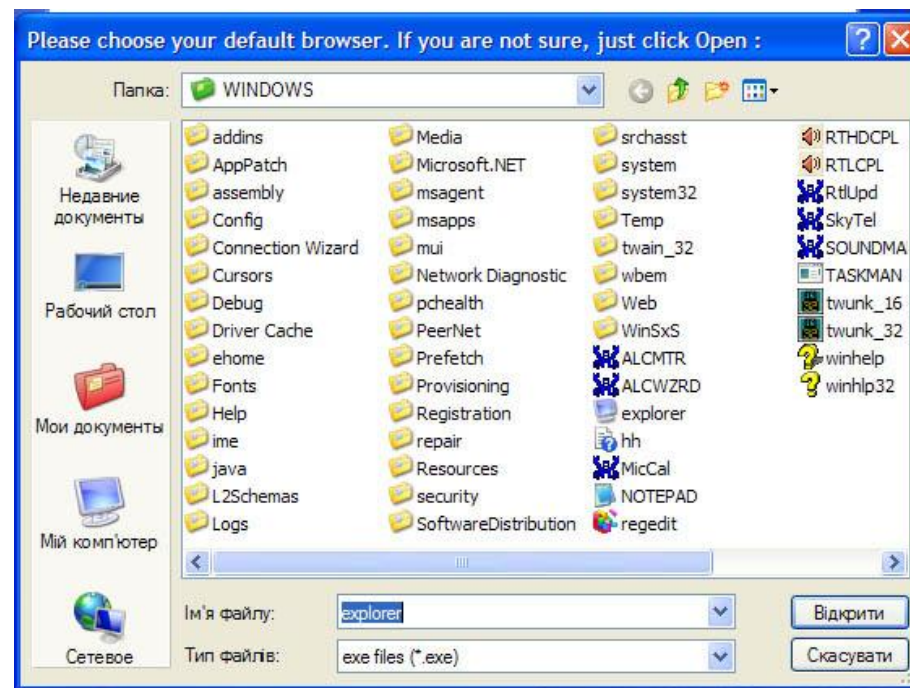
Please choose your default browser. If you are not sure, just click Open :

Папка: WINDOWS

Недавние документы

Рабочий стол

Мои документы

Мій комп'ютер

Сетевое

addins
AppPatch
assembly
Config
Connection Wizard
Cursors
Debug
Driver Cache
ehome
Fonts
Help
ime
java
L2Schemas
Logs

Media
Microsoft.NET
msagent
msapps
mui
Network Diagnostic
pchealth
PeerNet
Prefetch
Provisioning
Registration
repair
Resources
security
SoftwareDistribution

srchasst
system
system32
Temp
twain_32
wbem
Web
WinSxS
ALCMTR
ALCWZRD
explorer
hh
MicCal
NOTEPAD
regedit

RTHDCPL
RTLCPL
RtlUpd
SkyTel
SOUNDMA
TASKMAN
twunk_16
twunk_32
winhelp
winhlp32

Ім'я файлу: explorer
Тип файлів: exe files (*.exe)

Відкрити
Скасувати